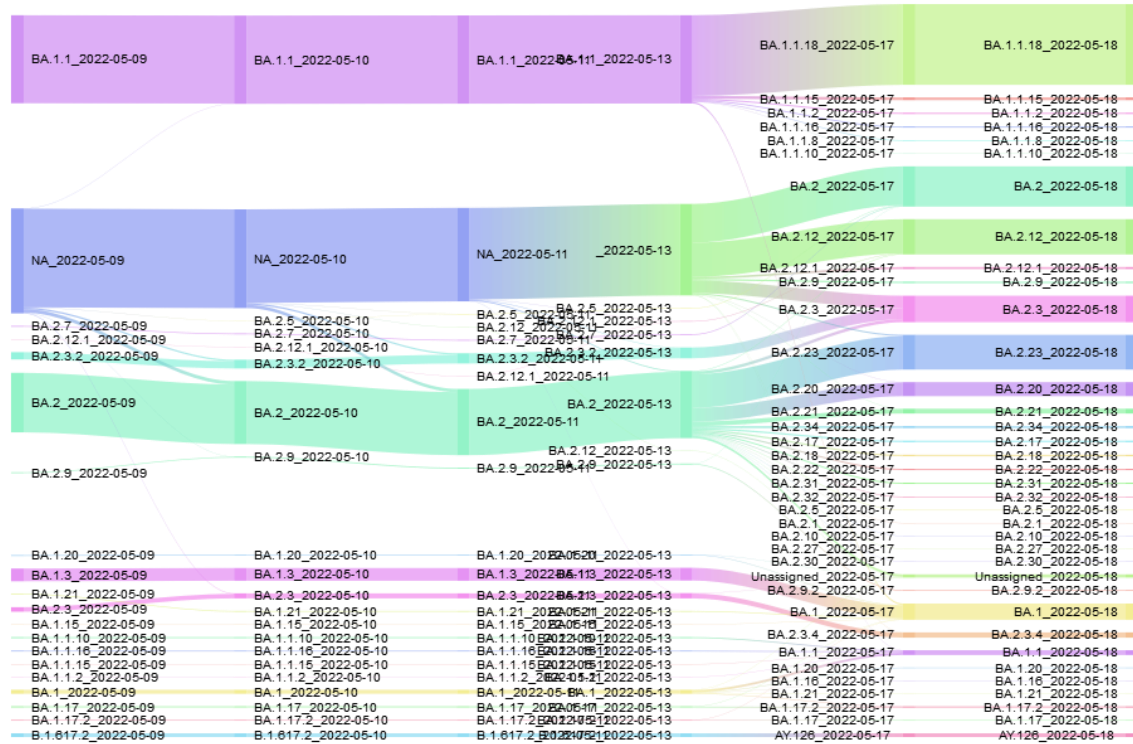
BA.1.1_2022-05-09
BA.1.1_2022-05-10
BA.1.1_2022-05-11
BA.1.1_2022-05-13
BA.1.1.18_2022-05-17
BA.1.1.18_2022-05-18
BA.1.1.15_2022-05-17
BA.1.1.15_2022-05-18
BA.1.1.2_2022-05-17
BA.1.1.2_2022-05-18
BA.1.1.16_2022-05-17
BA.1.1.16_2022-05-18
BA.1.1.8_2022-05-17
BA.1.1.8_2022-05-18
BA.1.1.10_2022-05-17
BA.1.1.10_2022-05-18
BA.2_2022-05-17
BA.2_2022-05-18
NA_2022-05-09
NA_2022-05-10
NA_2022-05-11
_2022-05-13
BA.2.12_2022-05-17
BA.2.12_2022-05-18
BA.2.12.1_2022-05-17
BA.2.12.1_2022-05-18
BA.2.9_2022-05-17
BA.2.9_2022-05-18
BA.2.5_2022-05-13
BA.2.5_2022-05-11
BA.2.3_2022-05-17
BA.2.3_2022-05-18
BA.2.7_2022-05-09
BA.2.5_2022-05-10
BA.2.12.1_2022-05-13
BA.2.12.1_2022-05-09
BA.2.7_2022-05-10
BA.2.12_2022-05-11
BA.2.7_2022-05-13
BA.2.12.1_2022-05-10
BA.2.7_2022-05-11
BA.2.3.2_2022-05-09
BA.2.3.2_2022-05-13
BA.2.3.2_2022-05-10
BA.2.3.2_2022-05-11
BA.2.23_2022-05-17
BA.2.23_2022-05-18
BA.2.12.1_2022-05-11
BA.2.20_2022-05-17
BA.2.20_2022-05-18
BA.2_2022-05-09
BA.2_2022-05-13
BA.2_2022-05-10
BA.2.21_2022-05-17
BA.2.21_2022-05-18
BA.2_2022-05-11
BA.2.34_2022-05-17
BA.2.34_2022-05-18
BA.2.17_2022-05-17
BA.2.17_2022-05-18
BA.2.12_2022-05-13
BA.2.18_2022-05-17
BA.2.18_2022-05-18
BA.2.9_2022-05-10
BA.2.9_2022-05-13
BA.2.22_2022-05-17
BA.2.22_2022-05-18
BA.2.9_2022-05-09
BA.2.9_2022-05-11
BA.2.31_2022-05-17
BA.2.31_2022-05-18
BA.2.32_2022-05-17
BA.2.32_2022-05-18
BA.2.5_2022-05-17
BA.2.5_2022-05-18
BA.2.1_2022-05-17
BA.2.1_2022-05-18
BA.2.10_2022-05-17
BA.2.10_2022-05-18
BA.2.27_2022-05-17
BA.2.27_2022-05-18
BA.1.20_2022-05-09
BA.1.20_2022-05-10
BA.1.20_2022-05-11
BA.1.20_2022-05-13
BA.2.30_2022-05-17
BA.2.30_2022-05-18
BA.1.3_2022-05-09
BA.1.3_2022-05-10
BA.1.3_2022-05-11
BA.1.3_2022-05-13
Unassigned_2022-05-17
Unassigned_2022-05-18
BA.1.21_2022-05-09
BA.2.9.2_2022-05-17
BA.2.9.2_2022-05-18
BA.2.3_2022-05-10
BA.2.3_2022-05-11
BA.2.3_2022-05-13
BA.2.3_2022-05-09
BA.1_2022-05-17
BA.1_2022-05-18
BA.1.21_2022-05-10
BA.1.21_2022-05-11
BA.1.21_2022-05-13
BA.1.15_2022-05-09
BA.1.15_2022-05-10
BA.1.15_2022-05-11
BA.1.15_2022-05-13
BA.2.3.4_2022-05-17
BA.2.3.4_2022-05-18
BA.1.1.10_2022-05-09
BA.1.1.10_2022-05-10
BA.1.1.10_2022-05-11
BA.1.1.10_2022-05-13
BA.1.1.16_2022-05-09
BA.1.1.16_2022-05-10
BA.1.1.16_2022-05-11
BA.1.1.16_2022-05-13
BA.1.1_2022-05-17
BA.1.1_2022-05-18
BA.1.1.15_2022-05-09
BA.1.1.15_2022-05-10
BA.1.1.15_2022-05-11
BA.1.1.15_2022-05-13
BA.1.20_2022-05-17
BA.1.20_2022-05-18
BA.1.1.2_2022-05-09
BA.1.1.2_2022-05-10
BA.1.1.2_2022-05-11
BA.1.1.2_2022-05-13
BA.1.16_2022-05-17
BA.1.16_2022-05-18
BA.1_2022-05-09
BA.1_2022-05-10
BA.1_2022-05-11
BA.1_2022-05-13
BA.1.21_2022-05-17
BA.1.21_2022-05-18
BA.1.17_2022-05-09
BA.1.17_2022-05-10
BA.1.17_2022-05-11
BA.1.17_2022-05-13
BA.1.17.2_2022-05-17
BA.1.17.2_2022-05-18
BA.1.17.2_2022-05-09
BA.1.17.2_2022-05-10
BA.1.17.2_2022-05-11
BA.1.17.2_2022-05-13
BA.1.17_2022-05-17
BA.1.17_2022-05-18
B.1.617.2_2022-05-09
B.1.617.2_2022-05-10
B.1.617.2_2022-05-11
B.1.617.2_2022-05-13
AY.126_2022-05-17
AY.126_2022-05-18